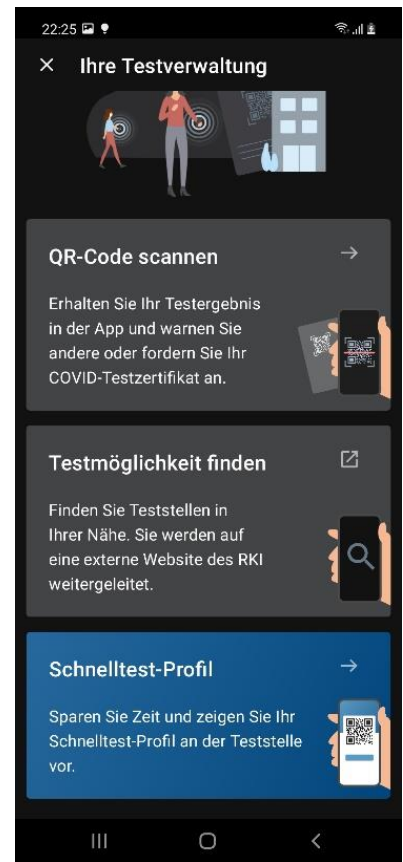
22:25

× Ihre Testverwaltung

QR-Code scannen →

Erhalten Sie Ihr Testergebnis in der App und warnen Sie andere oder fordern Sie Ihr COVID-Testzertifikat an.

Testmöglichkeit finden

Finden Sie Teststellen in Ihrer Nähe. Sie werden auf eine externe Website des RKI weitergeleitet.

Schnelltest-Profil →

Sparen Sie Zeit und zeigen Sie Ihr Schnelltest-Profil an der Teststelle vor.